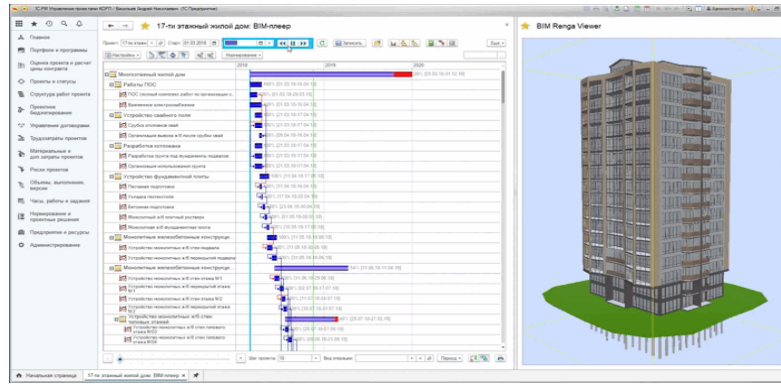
1С:PM Управление проектами КОРП / Васильев Андрей Николаевич (1С:Предприятие)

Главное
Портфели и программы
Оценка проекта и расчет цены контракта
Проекты и статусы
Структура работ проекта
Проектное бюджетирование
Управление договорами
Трудозатраты проектов
Материальные и доп.затраты проекта
Риски проектов
Объемы, выполнение, версии
Часы, работы и задания
Нормирование и проектные решения
Предприятия и ресурсы
Администрирование

17-ти этажный жилой дом: BIM-плеер

Проект: 17-ти этажн | Старт: 01.03.2018 | Записать | Еще

Настройки | Нормирование

2018 | 2019 | 2020

Многоэтажный жилой дом | 26% [01.03.19-01.10.19]
Работы ПОС
ПОС силовой комплекс работ по организации с...
Временное электроснабжение
Устройство свайного поля
Срубка оголовков свай
Организация выноса ж/б после срубки свай
Разработка котлована
Разработка грунта под фундаменты подвалов
Организация использования грунта
Устройство фундаментной плиты
Песчаная подготовка
Укладка геотекстиля
Бетонная подготовка
Монолитный ж/б ростверк
Монолитная ж/б фундаментная плита
Монолитные железобетонные конструкци...
Устройство монолитных ж/б стен подвала
Устройство монолитных ж/б перекрытий подвала
Монолитные железобетонные конструкци... | 54%
Устройство монолитных ж/б стен этажа №1
Устройство монолитных ж/б перекрытий этажа №1
Устройство монолитных ж/б стен этажа №2
Устройство монолитных ж/б перекрытий этажа №2
Устройство монолитных ж/б стен типовых этажей
Устройство монолитных ж/б стен типового этажа №3
Устройство монолитных ж/б стен типового этажа №4

Шаг проекта: 10 | Вид операции: | Период

BIM Renga Viewer

Начальная страница | 17-ти этажный жилой дом: BIM-плеер